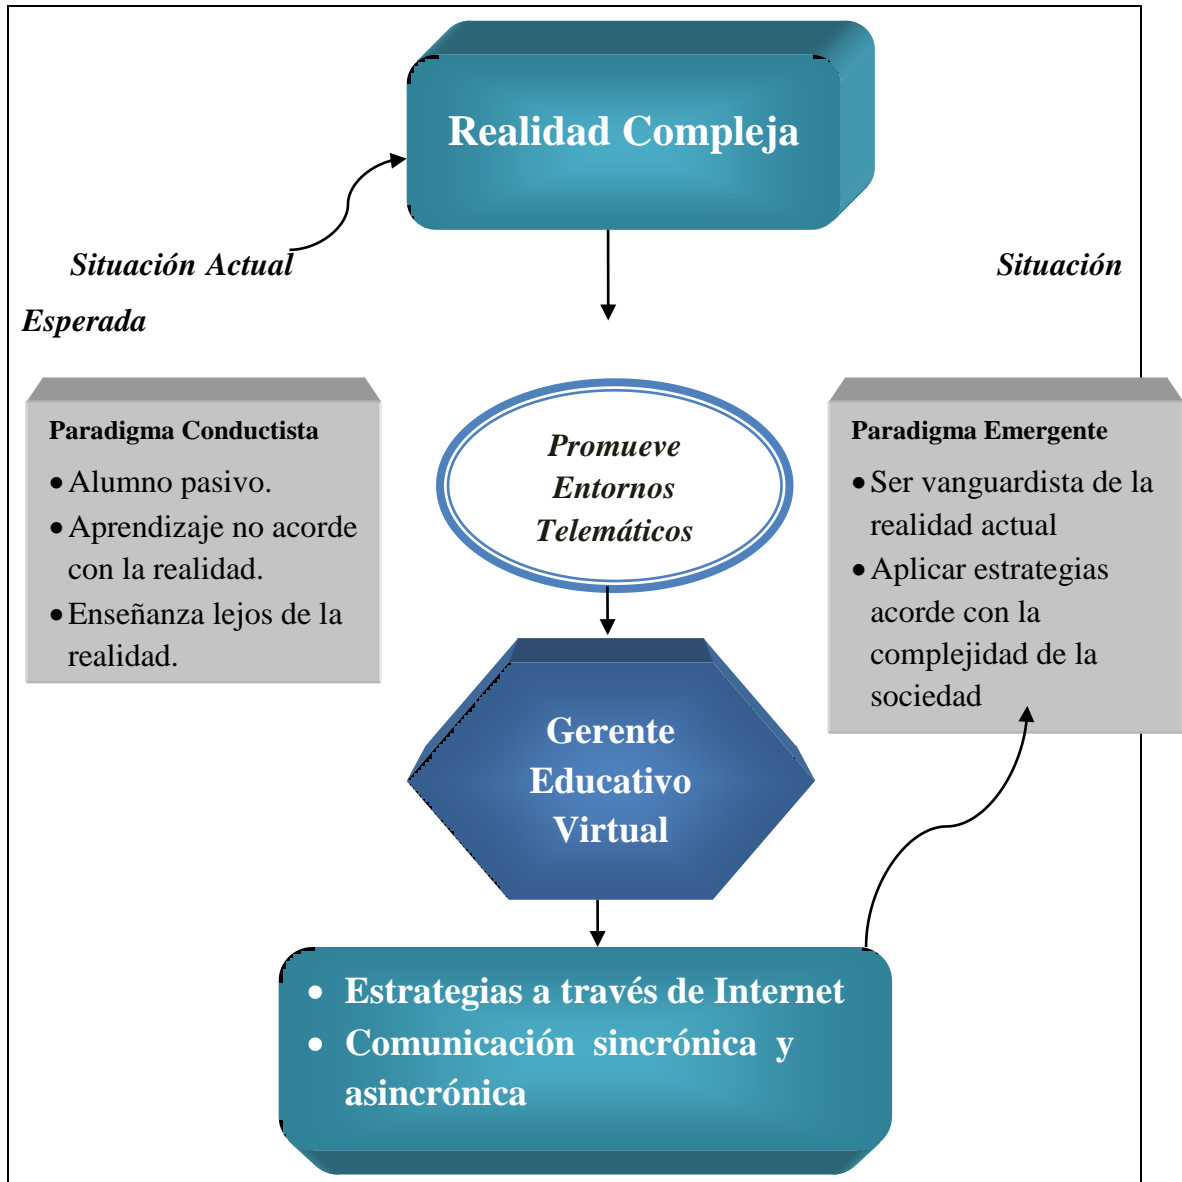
Realidad Compleja

Situación Actual

Situación

Esperada

Paradigma Conductista

• Alumno pasivo.
• Aprendizaje no acorde con la realidad.
• Enseñanza lejos de la realidad.

Promueve Entornos Telemáticos

Paradigma Emergente

• Ser vanguardista de la realidad actual
• Aplicar estrategias acorde con la complejidad de la sociedad

Gerente Educativo Virtual

• Estrategias a través de Internet
• Comunicación sincrónica y asincrónica